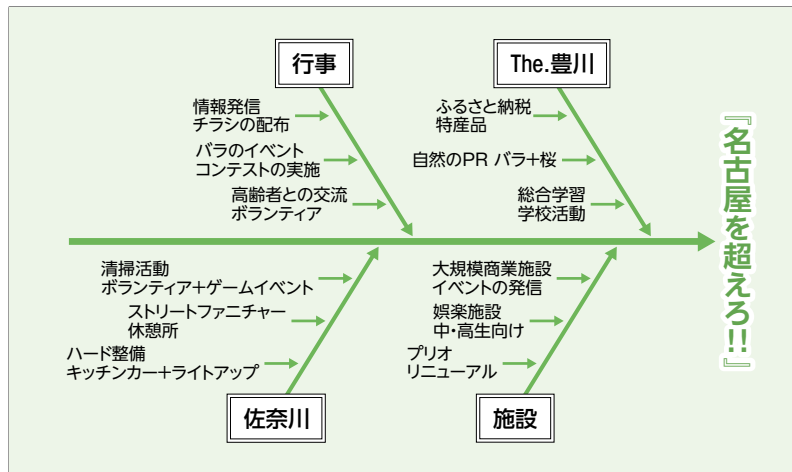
行事

情報発信
チラシの配布

バラのイベント
コンテストの実施

高齢者との交流
ボランティア

The.豊川

ふるさと納税
特産品

自然のPR バラ+桜

総合学習
学校活動

『名古屋を超えろ!!』

清掃活動
ボランティア+ゲームイベント

ストリートファニチャー
休憩所

ハード整備
キッチンカー+ライトアップ

佐奈川

大規模商業施設
イベントの発信

娯楽施設
中・高生向け

プリオ
リニューアル

施設